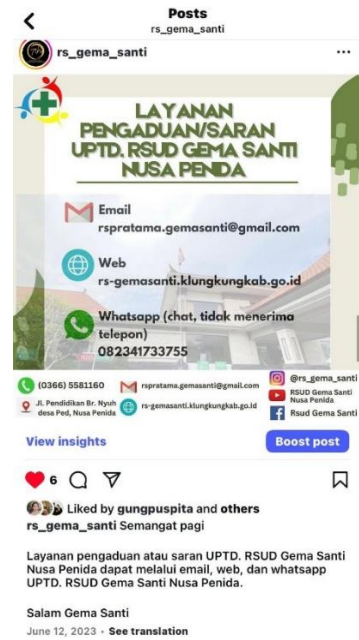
Posts
rs_gema_santi

rs_gema_santi ...

LAYANAN PENGADUAN/SARAN UPTD. RSUD GEMA SANTI NUSA PENIDA

Email
rspratama.gemasanti@gmail.com

Web
rs-gemasanti.klungkungkab.go.id

Whatsapp (chat, tidak menerima telepon)
082341733755

(0366) 5581160
rspratama.gemasanti@gmail.com
@rs_gema_santi
RSUD Gema Santi Nusa Penida
Jl. Pendidikan Br. Nyuh desa Ped, Nusa Penida
rs-gemasanti.klungkungkab.go.id
Rsud Gema Santi

View insights
Boost post

6

Liked by gungpuspita and others
rs_gema_santi Semangat pagi

Layanan pengaduan atau saran UPTD. RSUD Gema Santi Nusa Penida dapat melalui email, web, dan whatsapp UPTD. RSUD Gema Santi Nusa Penida.

Salam Gema Santi
June 12, 2023 · See translation